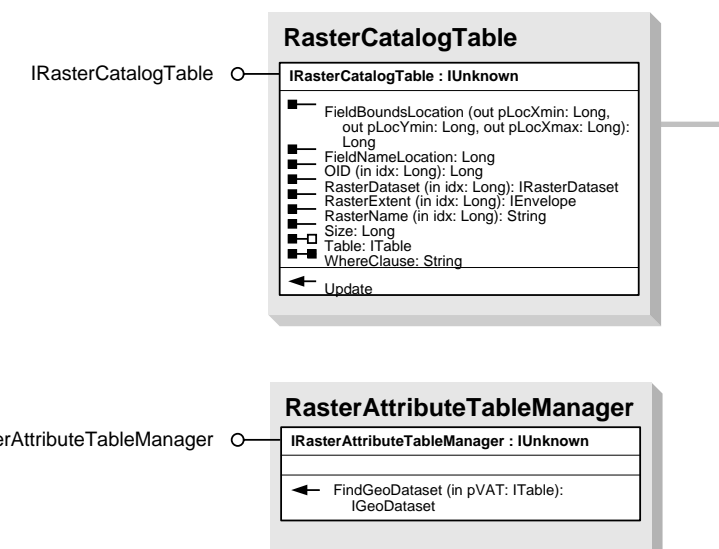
RasterCatalogTable

IRasterCatalogTable

IRasterCatalogTable : IUnknown

FieldBoundsLocation (out pLocXmin: Long, out pLocYmin: Long, out pLocXmax: Long): Long
FieldNameLocation: Long
OID (in idx: Long): Long
RasterDataset (in idx: Long): IRasterDataset
RasterExtent (in idx: Long): IEnvelope
RasterName (in idx: Long): String
Size: Long
Table: ITable
WhereClause: String

Update

RasterAttributeTableManager

erAttributeTableManager

IRasterAttributeTableManager : IUnknown

FindGeoDataset (in pVAT: ITable): IGeoDataset